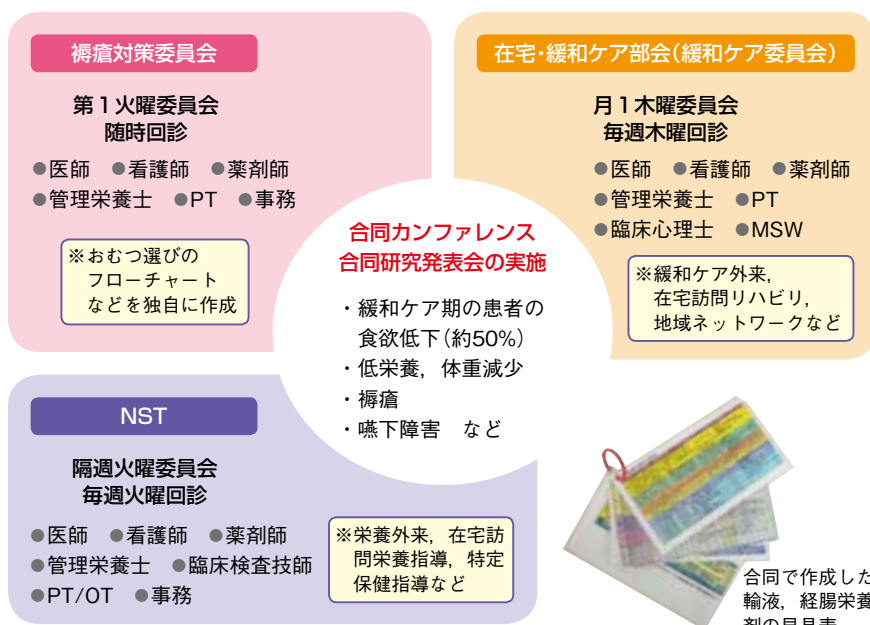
褥瘡対策委員会

第１火曜委員会
随時回診

●医師　●看護師　●薬剤師
●管理栄養士　●PT　●事務

※おむつ選びの
フローチャート
などを独自に作成

在宅・緩和ケア部会（緩和ケア委員会）

月１木曜委員会
毎週木曜回診

●医師　●看護師　●薬剤師
●管理栄養士　●PT
●臨床心理士　●MSW

※緩和ケア外来，
在宅訪問リハビリ，
地域ネットワークなど

合同カンファレンス
合同研究発表会の実施

・緩和ケア期の患者の食欲低下（約50%）
・低栄養，体重減少
・褥瘡
・嚥下障害　など

NST

隔週火曜委員会
毎週火曜回診

●医師　●看護師　●薬剤師
●管理栄養士　●臨床検査技師
●PT/OT　●事務

※栄養外来，在宅訪問栄養指導，特定保健指導など

合同で作成した
輸液，経腸栄養
剤の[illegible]